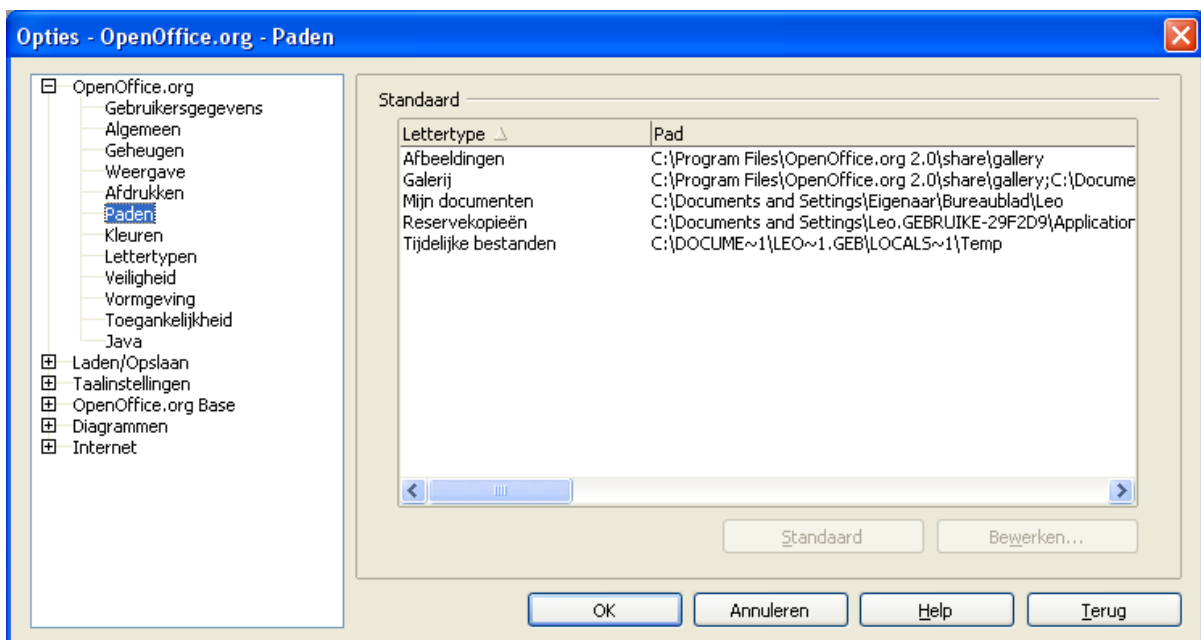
Opties - OpenOffice.org - Paden

OpenOffice.org
Gebruikersgegevens
Algemeen
Geheugen
Weergave
Afdrukken
Paden
Kleuren
Lettertypen
Veiligheid
Vormgeving
Toegankelijkheid
Java
Laden/Opslaan
Taalinstellingen
OpenOffice.org Base
Diagrammen
Internet

Standaard

| Lettertype | Pad |
|---|---|
| Afbeeldingen | C:\Program Files\OpenOffice.org 2.0\share\gallery |
| Galerij | C:\Program Files\OpenOffice.org 2.0\share\gallery;C:\Docume |
| Mijn documenten | C:\Documents and Settings\Eigenaar\Bureaublad\Leo |
| Reservekopieën | C:\Documents and Settings\Leo.GEBRUIKE-29F2D9\Applicatior |
| Tijdelijke bestanden | C:\DOCUME~1\LEO~1.GEB\LOCALS~1\Temp |

Standaard
Bewerken...

OK
Annuleren
Help
Terug